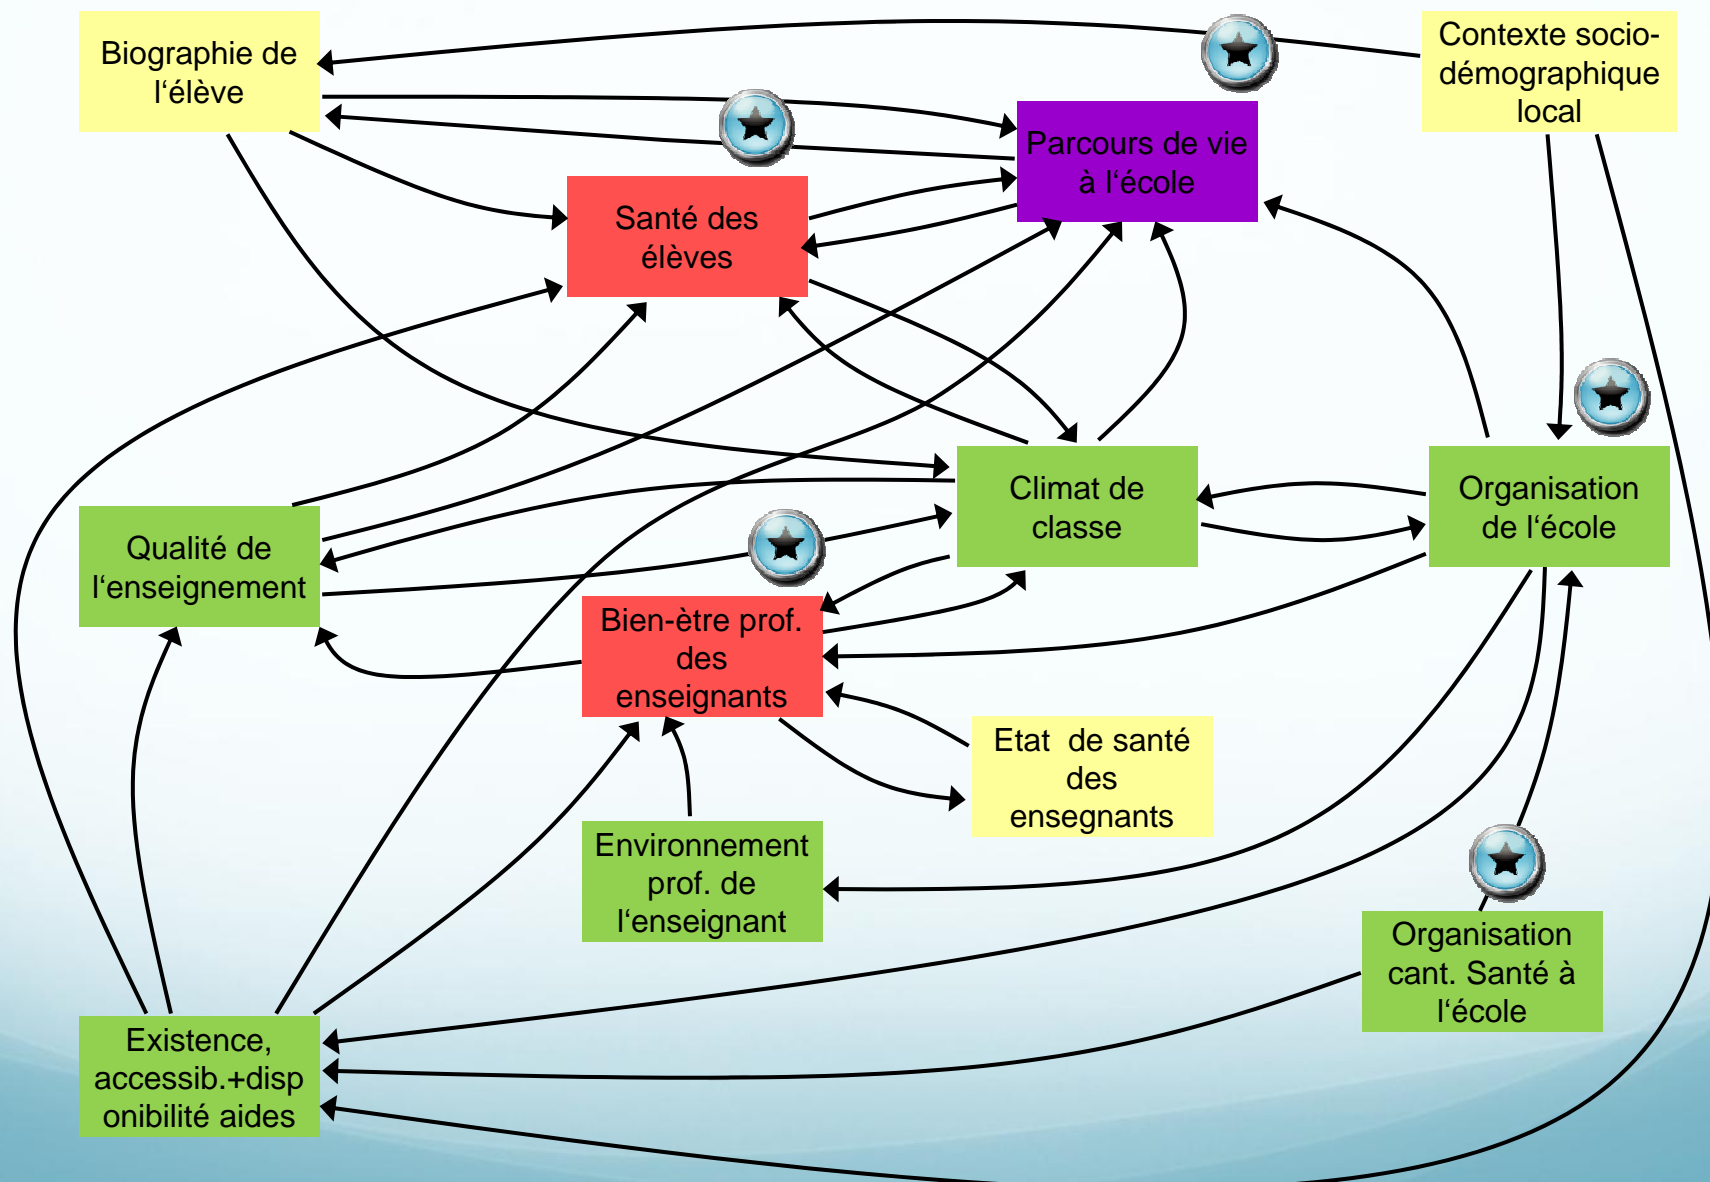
Biographie de l‘élève

Contexte socio-démographique local

Parcours de vie à l‘école

Santé des élèves

Climat de classe

Organisation de l‘école

Qualité de l‘enseignement

Bien-être prof. des enseignants

Etat de santé des ensegnants

Environnement prof. de l‘enseignant

Organisation cant. Santé à l‘école

Existence, accessib.+disponibilité aides